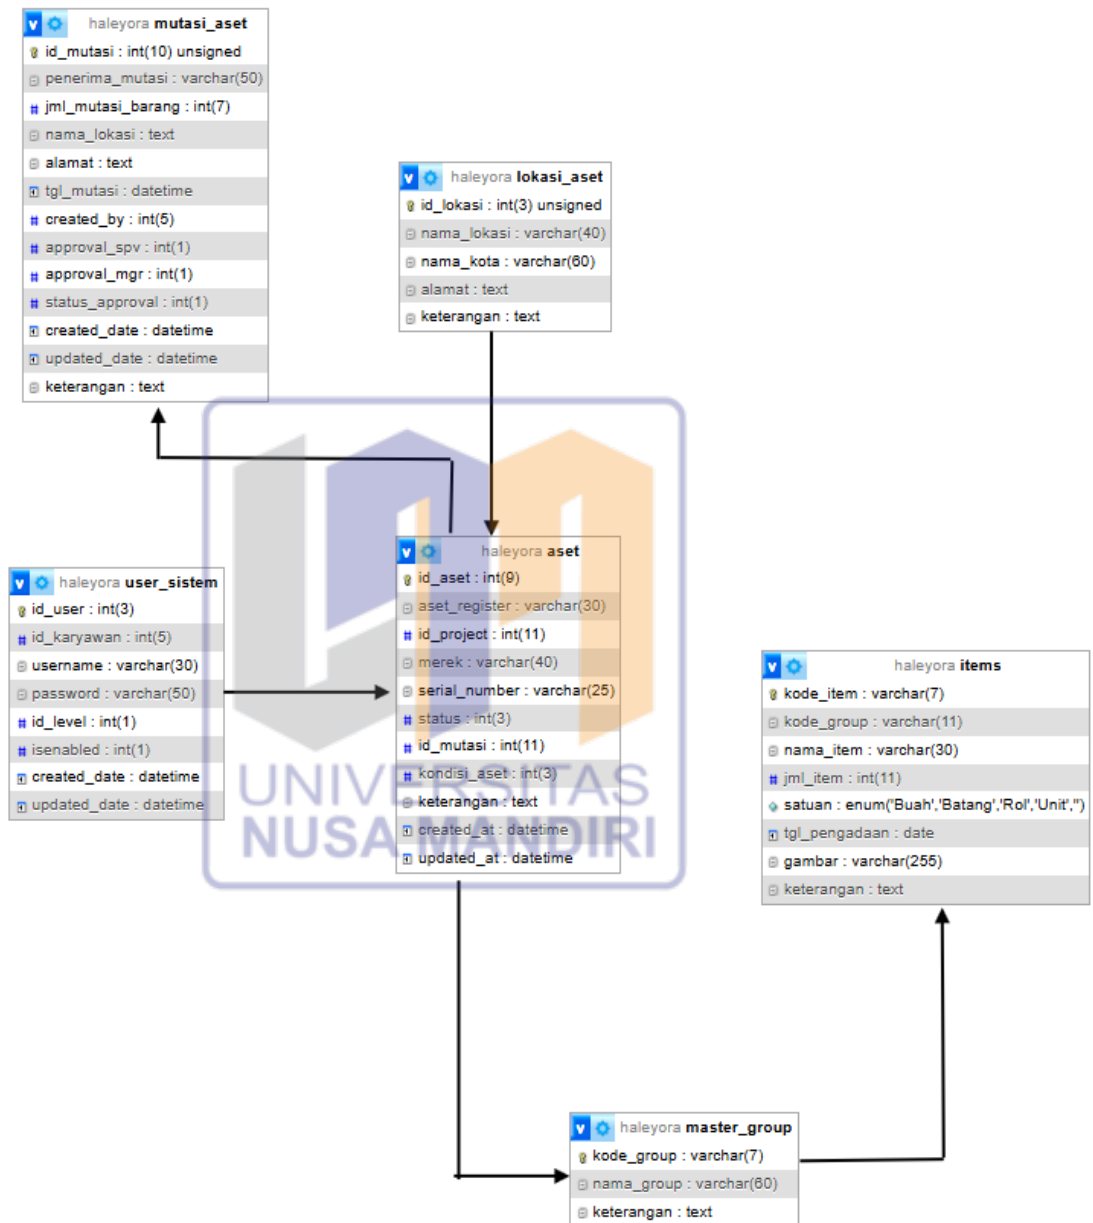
haleyora mutasi_aset
id_mutasi : int(10) unsigned
penerima_mutasi : varchar(50)
jml_mutasi_barang : int(7)
nama_lokasi : text
alamat : text
tgl_mutasi : datetime
created_by : int(5)
approval_spv : int(1)
approval_mgr : int(1)
status_approval : int(1)
created_date : datetime
updated_date : datetime
keterangan : text

haleyora lokasi_aset
id_lokasi : int(3) unsigned
nama_lokasi : varchar(40)
nama_kota : varchar(60)
alamat : text
keterangan : text

haleyora user_sistem
id_user : int(3)
id_karyawan : int(5)
username : varchar(30)
password : varchar(50)
id_level : int(1)
isenabled : int(1)
created_date : datetime
updated_date : datetime

haleyora aset
id_aset : int(9)
aset_register : varchar(30)
id_project : int(11)
merek : varchar(40)
serial_number : varchar(25)
status : int(3)
id_mutasi : int(11)
kondisi_aset : int(3)
keterangan : text
created_at : datetime
updated_at : datetime

haleyora items
kode_item : varchar(7)
kode_group : varchar(11)
nama_item : varchar(30)
jml_item : int(11)
satuan : enum('Buah','Batang','Rol','Unit','')
tgl_pengadaan : date
gambar : varchar(255)
keterangan : text

UNIVERSITAS NUSA MANDIRI

haleyora master_group
kode_group : varchar(7)
nama_group : varchar(60)
keterangan : text